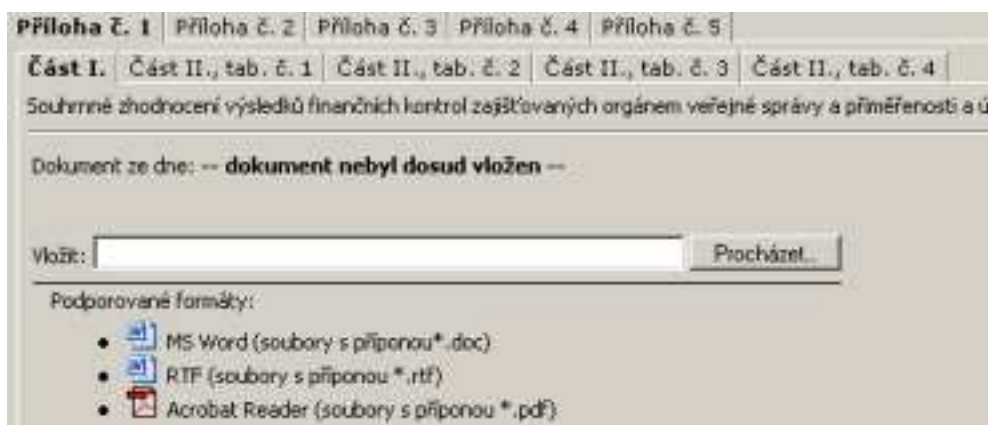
Příloha č. 1 | Příloha č. 2 | Příloha č. 3 | Příloha č. 4 | Příloha č. 5

Část I. | Část II., tab. č. 1 | Část II., tab. č. 2 | Část II., tab. č. 3 | Část II., tab. č. 4

Souhrnné zhodnocení výsledků finančních kontrol zajišťovaných orgánem veřejné správy a přiměřenosti a ú

Dokument ze dne: -- dokument nebyl dosud vložen --

Vložit: Procházet...

Podporované formáty:

- MS Word (soubory s příponou*.doc)
- RTF (soubory s příponou *.rtf)
- Acrobat Reader (soubory s příponou *.pdf)